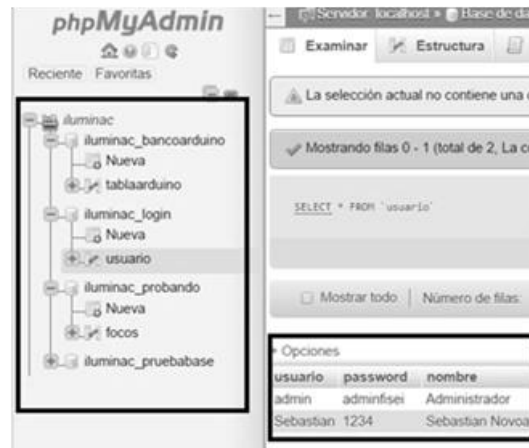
phpMyAdmin

Reciente Favoritas

iluminac
iluminac_bancoarduino
Nueva
tablaarduino
iluminac_login
Nueva
usuario
iluminac_probando
Nueva
focos
iluminac_pruebabase

Servidor: localhost » Base de d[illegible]

Examinar | Estructura

La selección actual no contiene una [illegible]

Mostrando filas 0 - 1 (total de 2, La c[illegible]

SELECT * FROM `usuario`

Mostrar todo | Número de filas:

+ Opciones

| usuario | password | nombre |
|---|---|---|
| admin | adminfisei | Administrador |
| Sebastian | 1234 | Sebastian Novoa |